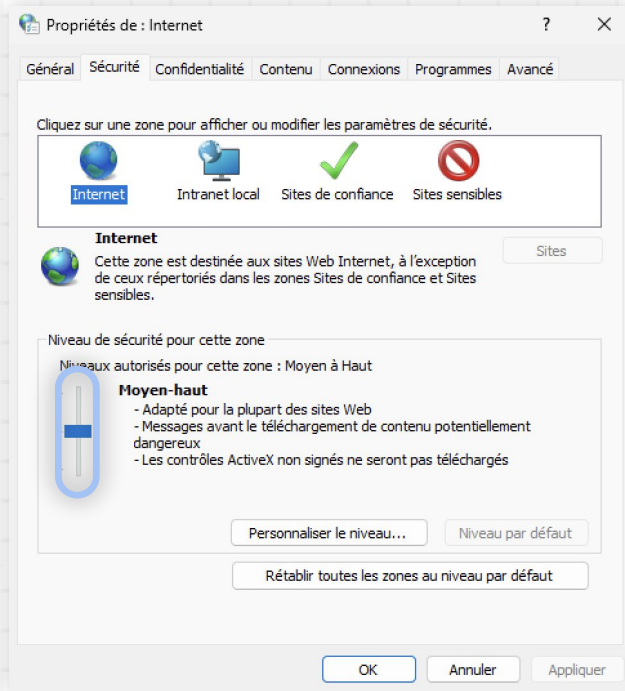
Propriétés de : Internet

?

Général | Sécurité | Confidentialité | Contenu | Connexions | Programmes | Avancé

Cliquez sur une zone pour afficher ou modifier les paramètres de sécurité.

Internet

Intranet local

Sites de confiance

Sites sensibles

Internet

Cette zone est destinée aux sites Web Internet, à l'exception de ceux répertoriés dans les zones Sites de confiance et Sites sensibles.

Sites

Niveau de sécurité pour cette zone

Niveaux autorisés pour cette zone : Moyen à Haut

Moyen-haut

- Adapté pour la plupart des sites Web
- Messages avant le téléchargement de contenu potentiellement dangereux
- Les contrôles ActiveX non signés ne seront pas téléchargés

Personnaliser le niveau...

Niveau par défaut

Rétablir toutes les zones au niveau par défaut

OK

Annuler

Appliquer